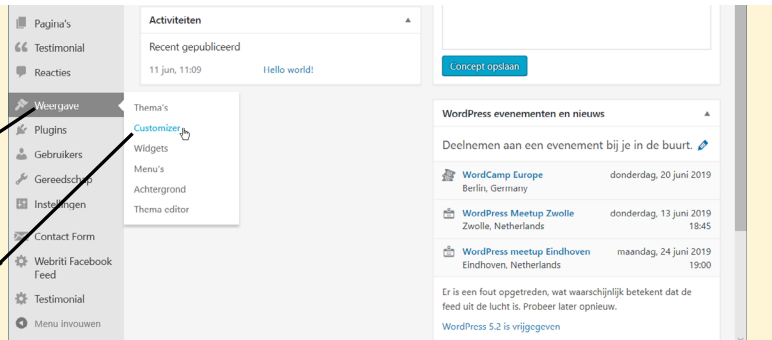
Pagina's
Testimonial
Reacties
Weergave
Plugins
Gebruikers
Gereedschap
Instellingen
Contact Form
Webriti Facebook Feed
Testimonial
Menu invouwen

Thema's
Customizer
Widgets
Menu's
Achtergrond
Thema editor

Activiteiten
Recent gepubliceerd
11 jun, 11:09 Hello world!

Concept opslaan

WordPress evenementen en nieuws
Deelnemen aan een evenement bij je in de buurt.

| | |
|---|---|
| WordCamp Europe<br>Berlin, Germany | donderdag, 20 juni 2019 |
| WordPress Meetup Zwolle<br>Zwolle, Netherlands | donderdag, 13 juni 2019<br>18:45 |
| WordPress meetup Eindhoven<br>Eindhoven, Netherlands | maandag, 24 juni 2019<br>19:00 |

Er is een fout opgetreden, wat waarschijnlijk betekent dat de feed uit de lucht is. Probeer later opnieuw.

WordPress 5.2 is vrijgegeven